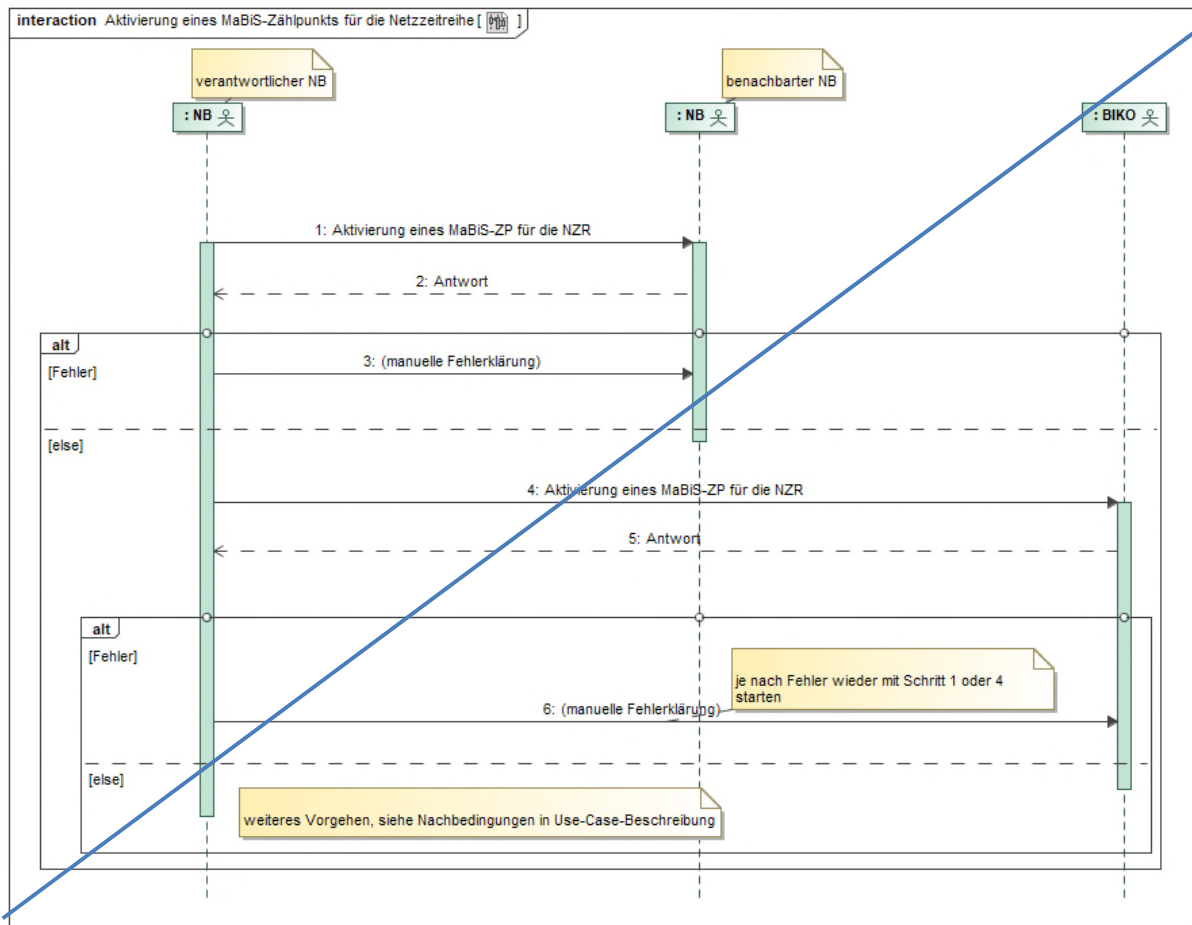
interaction Aktivierung eines MaBiS-Zählpunkts für die Netzzeitreihe [ ]

verantwortlicher NB

benachbarter NB

: NB

: NB

: BIKO

1: Aktivierung eines MaBiS-ZP für die NZR

2: Antwort

alt

[Fehler]

3: (manuelle Fehlerklärung)

[else]

4: Aktivierung eines MaBiS-ZP für die NZR

5: Antwort

alt

[Fehler]

je nach Fehler wieder mit Schritt 1 oder 4 starten

6: (manuelle Fehlerklärung)

[else]

weiteres Vorgehen, siehe Nachbedingungen in Use-Case-Beschreibung